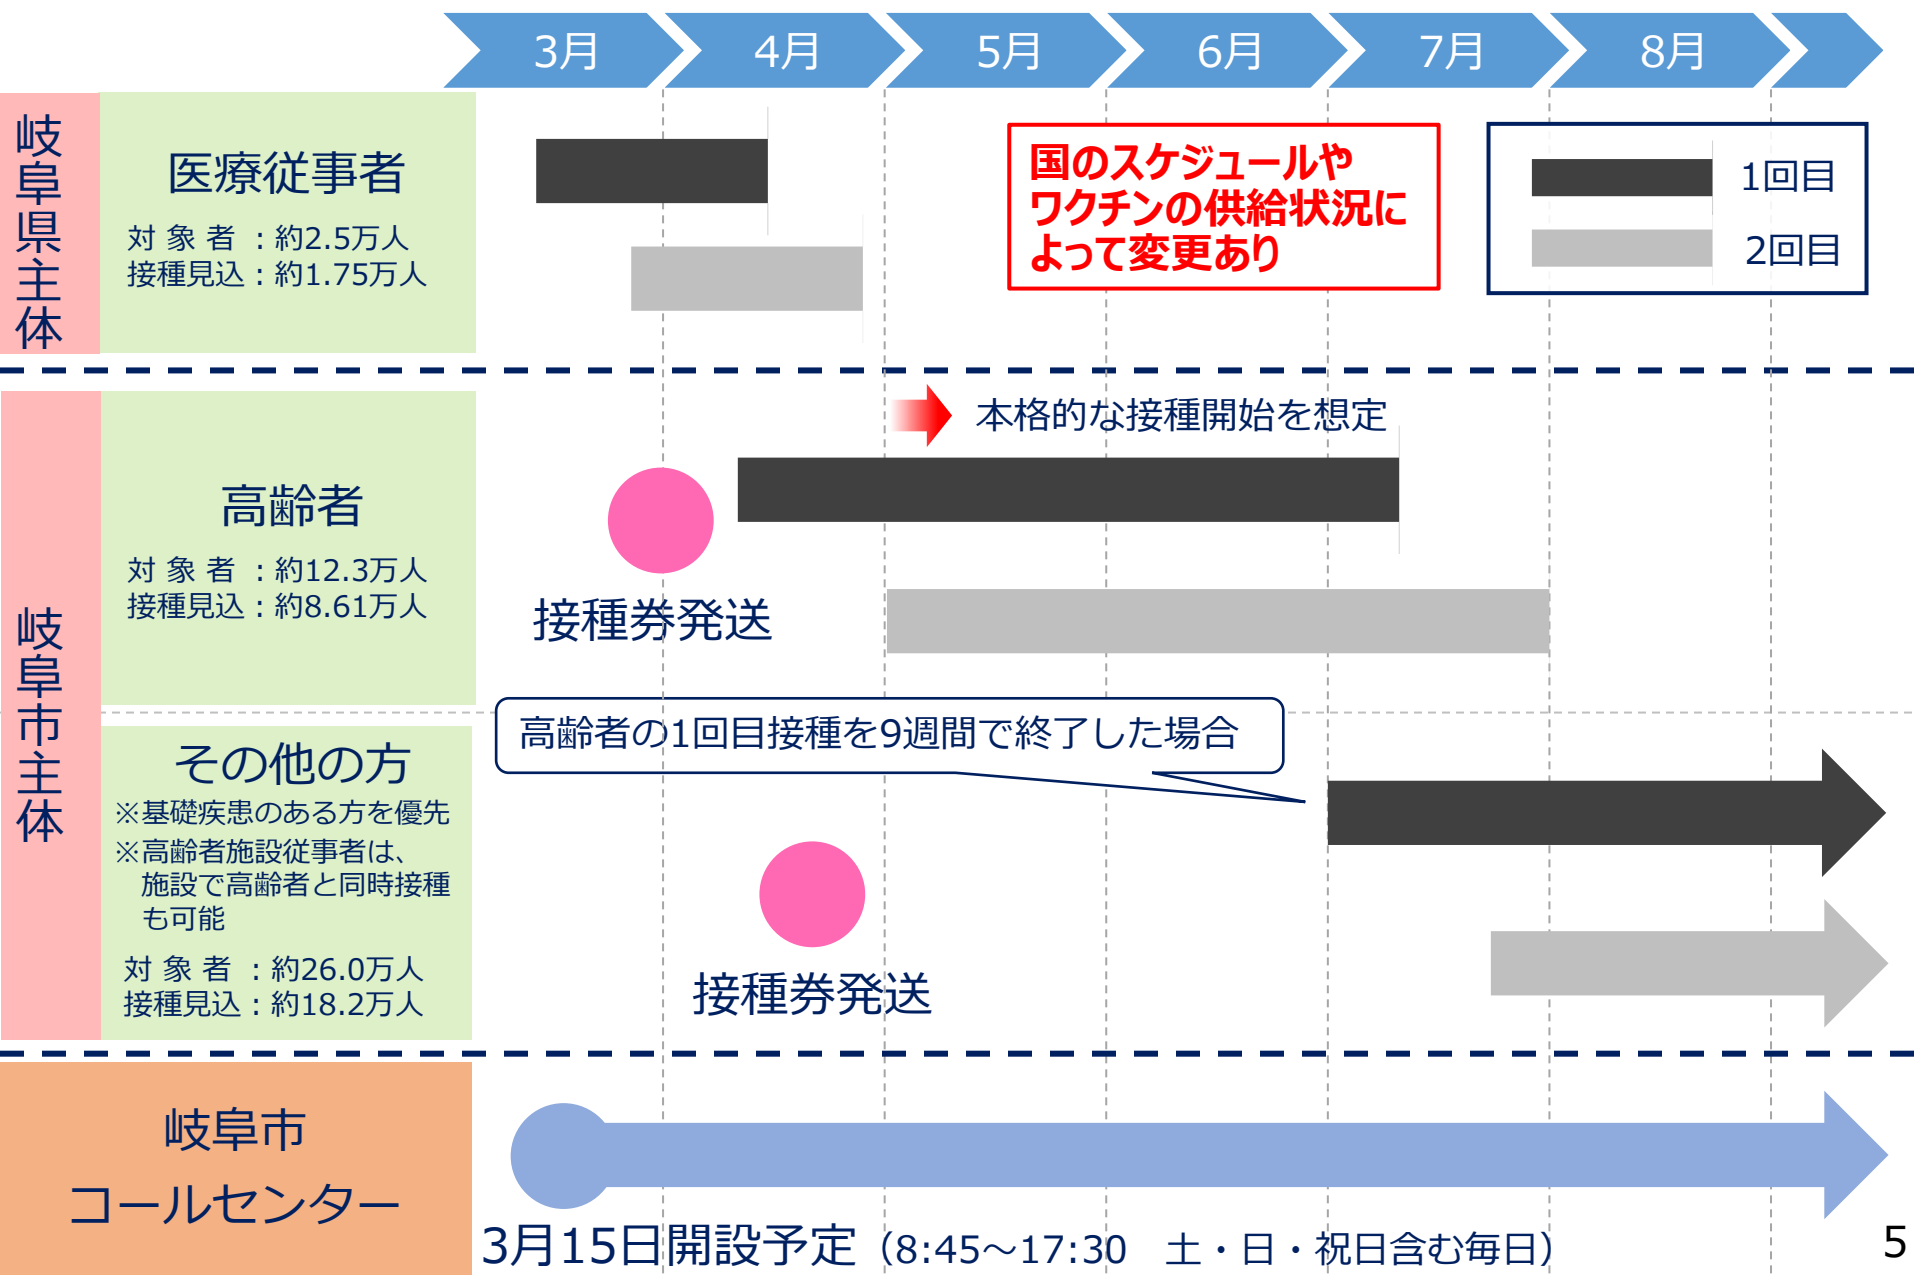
3月 4月 5月 6月 7月 8月

岐阜県主体

医療従事者

対象者：約2.5万人
接種見込：約1.75万人

国のスケジュールやワクチンの供給状況によって変更あり

1回目
2回目

岐阜市主体

本格的な接種開始を想定

高齢者

対象者：約12.3万人
接種見込：約8.61万人

接種券発送

高齢者の1回目接種を9週間で終了した場合

その他の方

※基礎疾患のある方を優先
※高齢者施設従事者は、施設で高齢者と同時接種も可能

対象者：約26.0万人
接種見込：約18.2万人

接種券発送

岐阜市
コールセンター

3月15日開設予定（8:45～17:30　土・日・祝日含む毎日）

5